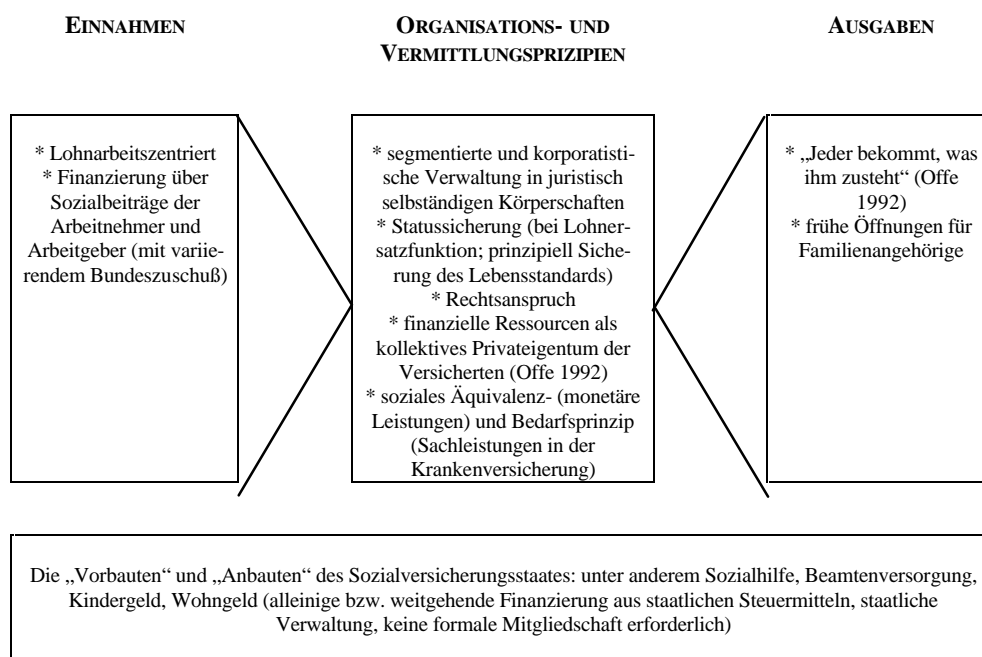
EINNAHMEN

ORGANISATIONS- UND VERMITTLUNGSPRIZIPIEN

AUSGABEN

* Lohnarbeitszentriert
* Finanzierung über Sozialbeiträge der Arbeitnehmer und Arbeitgeber (mit variierendem Bundeszuschuß)

* segmentierte und korporatistische Verwaltung in juristisch selbständigen Körperschaften
* Statussicherung (bei Lohnersatzfunktion; prinzipiell Sicherung des Lebensstandards)
* Rechtsanspruch
* finanzielle Ressourcen als kollektives Privateigentum der Versicherten (Offe 1992)
* soziales Äquivalenz- (monetäre Leistungen) und Bedarfsprinzip (Sachleistungen in der Krankenversicherung)

* „Jeder bekommt, was ihm zusteht" (Offe 1992)
* frühe Öffnungen für Familienangehörige

Die „Vorbauten" und „Anbauten" des Sozialversicherungsstaates: unter anderem Sozialhilfe, Beamtenversorgung, Kindergeld, Wohngeld (alleinige bzw. weitgehende Finanzierung aus staatlichen Steuermitteln, staatliche Verwaltung, keine formale Mitgliedschaft erforderlich)